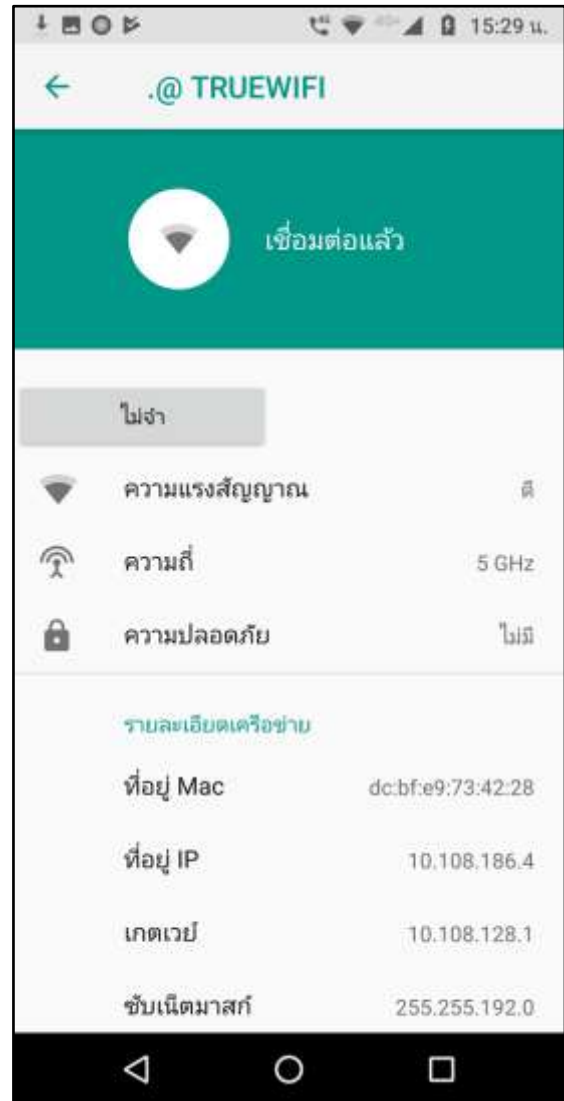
15:29 น.

.@ TRUEWIFI

เชื่อมต่อแล้ว

ไม่จำ

ความแรงสัญญาณ ดี

ความถี่ 5 GHz

ความปลอดภัย ไม่มี

รายละเอียดเครือข่าย

ที่อยู่ Mac dc:bf:e9:73:42:28

ที่อยู่ IP 10.108.186.4

เกตเวย์ 10.108.128.1

ซับเน็ตมาสก์ 255.255.192.0